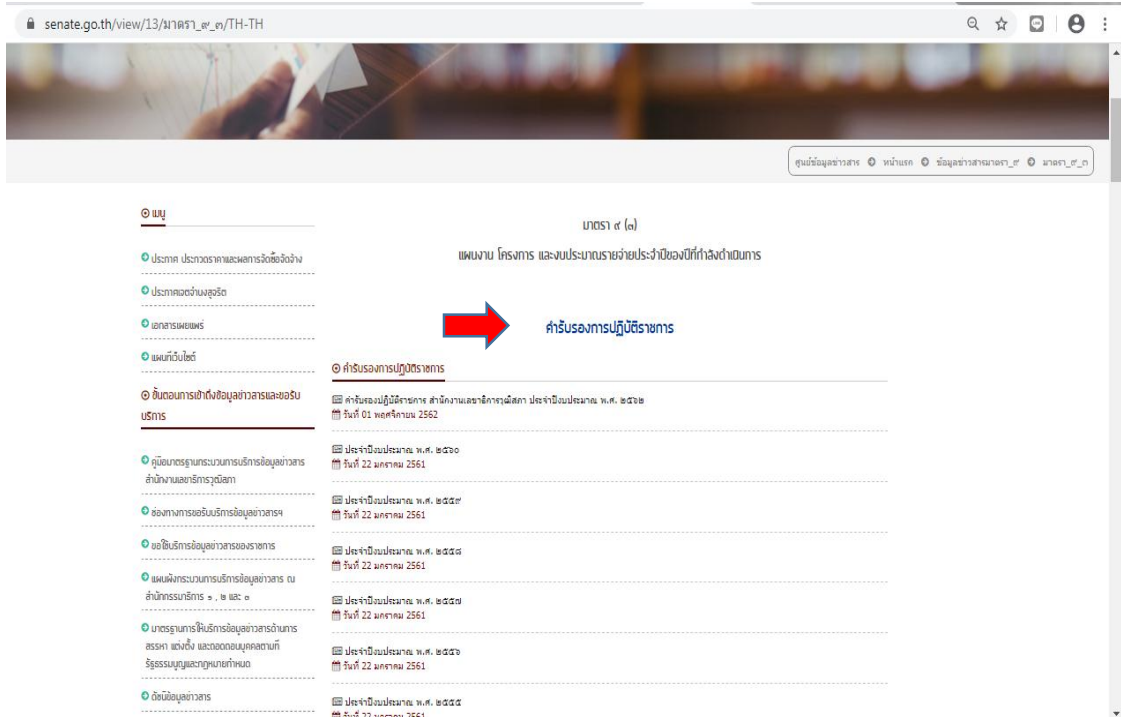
senate.go.th/view/13/มาตรา_๙_๓/TH-TH

ศูนย์ข้อมูลข่าวสาร หน้าแรก ข้อมูลข่าวสารมาตรา_๙ มาตรา_๙_๓

เมนู

ประกาศ ประกวดราคาและผลการจัดซื้อจัดจ้าง

ประกาศเจตจำนงสุจริต

เอกสารเผยแพร่

แผนที่เว็บไซต์

ขั้นตอนการเข้าถึงข้อมูลข่าวสารและขอรับบริการ

คู่มือมาตรฐานกระบวนการบริการข้อมูลข่าวสาร สำนักงานเลขาธิการวุฒิสภา

ช่องทางการขอรับบริการข้อมูลข่าวสารฯ

ขอใช้บริการข้อมูลข่าวสารของราชการ

แผนผังกระบวนการบริการข้อมูลข่าวสาร ณ สำนักกรรมาธิการ ๑ , ๒ และ ๓

มาตรฐานการให้บริการข้อมูลข่าวสารด้านการสรรหา แต่งตั้ง และถอดถอนบุคคลตามที่รัฐธรรมนูญและกฎหมายกำหนด

ดัชนีข้อมูลข่าวสาร

มาตรา ๙ (๓)

แผนงาน โครงการ และงบประมาณรายจ่ายประจำปีของปีที่กำลังดำเนินการ

คำรับรองการปฏิบัติราชการ

คำรับรองการปฏิบัติราชการ

คำรับรองปฏิบัติราชการ สำนักงานเลขาธิการวุฒิสภา ประจำปีงบประมาณ พ.ศ. ๒๕๖๒
วันที่ 01 พฤศจิกายน 2562

ประจำปีงบประมาณ พ.ศ. ๒๕๖๐
วันที่ 22 มกราคม 2561

ประจำปีงบประมาณ พ.ศ. ๒๕๕๙
วันที่ 22 มกราคม 2561

ประจำปีงบประมาณ พ.ศ. ๒๕๕๘
วันที่ 22 มกราคม 2561

ประจำปีงบประมาณ พ.ศ. ๒๕๕๗
วันที่ 22 มกราคม 2561

ประจำปีงบประมาณ พ.ศ. ๒๕๕๖
วันที่ 22 มกราคม 2561

ประจำปีงบประมาณ พ.ศ. ๒๕๕๕
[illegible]